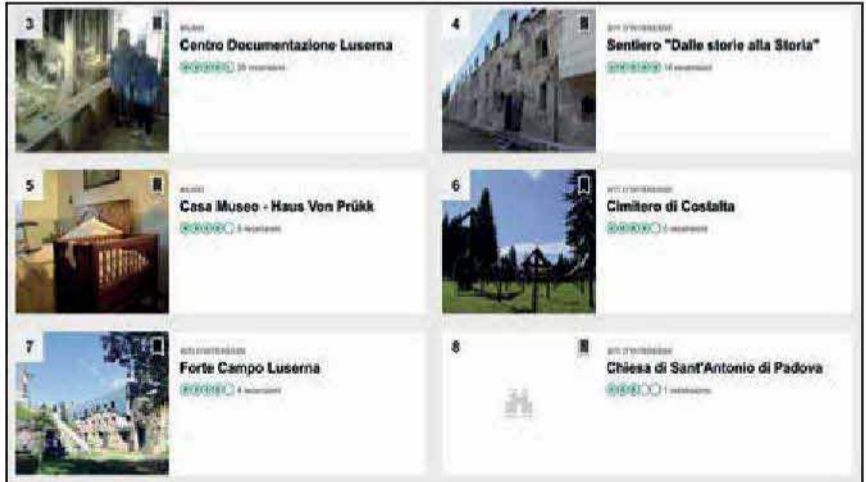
3

MUSEI

Centro Documentazione Luserna

39 recensioni

4

SITI D'INTERESSE

Sentiero "Dalle storie alla Storia"

14 recensioni

5

MUSEI

Casa Museo - Haus Von Prükk

3 recensioni

6

SITI D'INTERESSE

Cimitero di Costalta

3 recensioni

7

SITI D'INTERESSE

Forte Campo Luserna

4 recensioni

8

SITI D'INTERESSE

Chiesa di Sant'Antonio di Padova

1 recensione